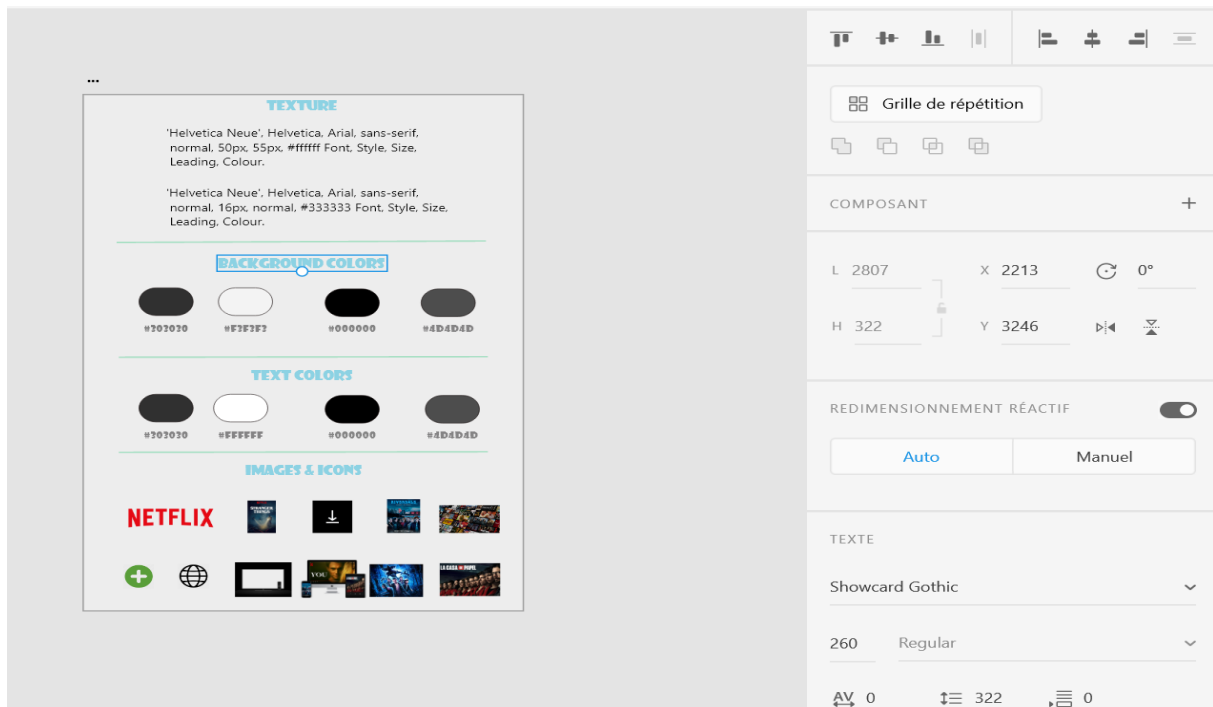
...

TEXTURE

'Helvetica Neue', Helvetica, Arial, sans-serif, normal, 50px, 55px, #ffffff Font, Style, Size, Leading, Colour.

'Helvetica Neue', Helvetica, Arial, sans-serif, normal, 16px, normal, #333333 Font, Style, Size, Leading, Colour.

BACKGROUND COLORS

#202020 #F3F3F3 #000000 #4D4D4D

TEXT COLORS

#202020 #FFFFFF #000000 #4D4D4D

IMAGES & ICONS

NETFLIX

Grille de répétition

COMPOSANT +

L 2807 X 2213 0°

H 322 Y 3246

REDIMENSIONNEMENT RÉACTIF

Auto Manuel

TEXTE

Showcard Gothic

260 Regular

0 322 0